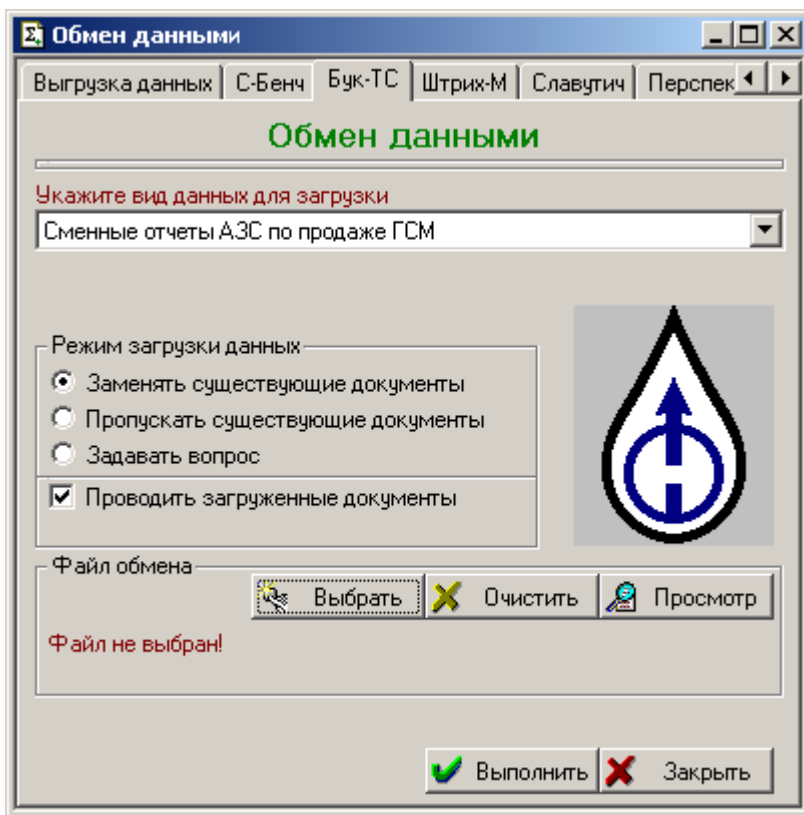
Обмен данными

Выгрузка данных | С-Бенч | Бук-ТС | Штрих-М | Славутич | Перспек

Обмен данными

Укажите вид данных для загрузки

Сменные отчеты АЗС по продаже ГСМ

Режим загрузки данных

Заменять существующие документы

Пропускать существующие документы

Задавать вопрос

Проводить загруженные документы

Файл обмена

Выбрать

Очистить

Просмотр

Файл не выбран!

Выполнить

Закрыть